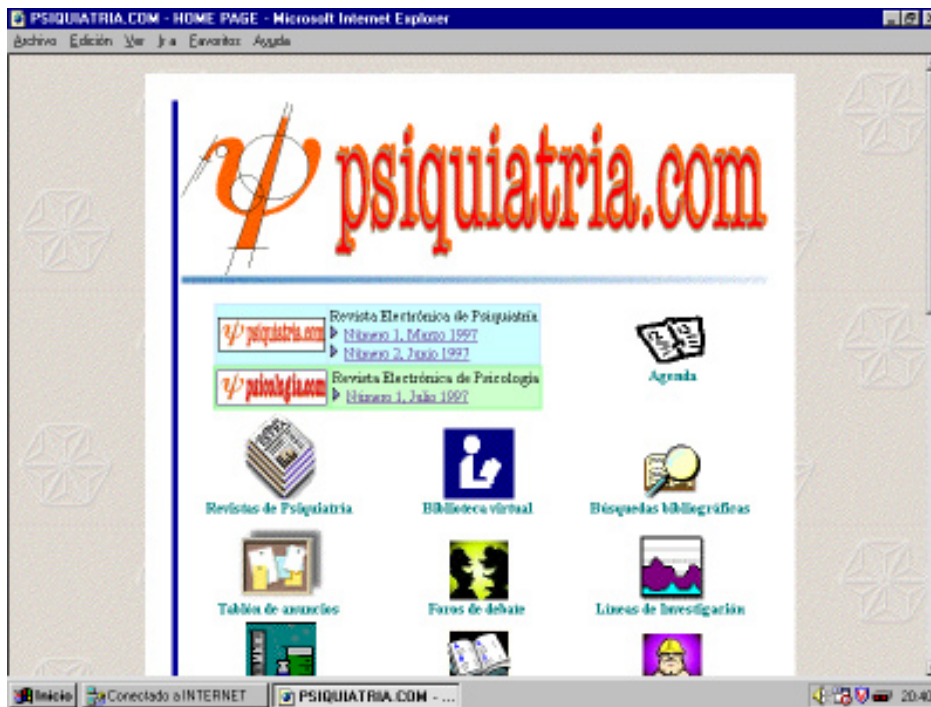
PSIQUIATRIA.COM - HOME PAGE - Microsoft Internet Explorer

Archivo Edición Ver Ir a Favoritos Ayuda

psiquiatria.com

psiquiatria.com Revista Electrónica de Psiquiatría
Número 1, Marzo 1997
Número 2, Junio 1997

psicologia.com Revista Electrónica de Psicología
Número 1, Julio 1997

Agenda

Revistas de Psiquiatría

Biblioteca virtual

Búsquedas bibliográficas

Tablón de anuncios

Foros de debate

Líneas de Investigación

Inicio Conectado a INTERNET PSIQUIATRIA.COM - ... 20:40